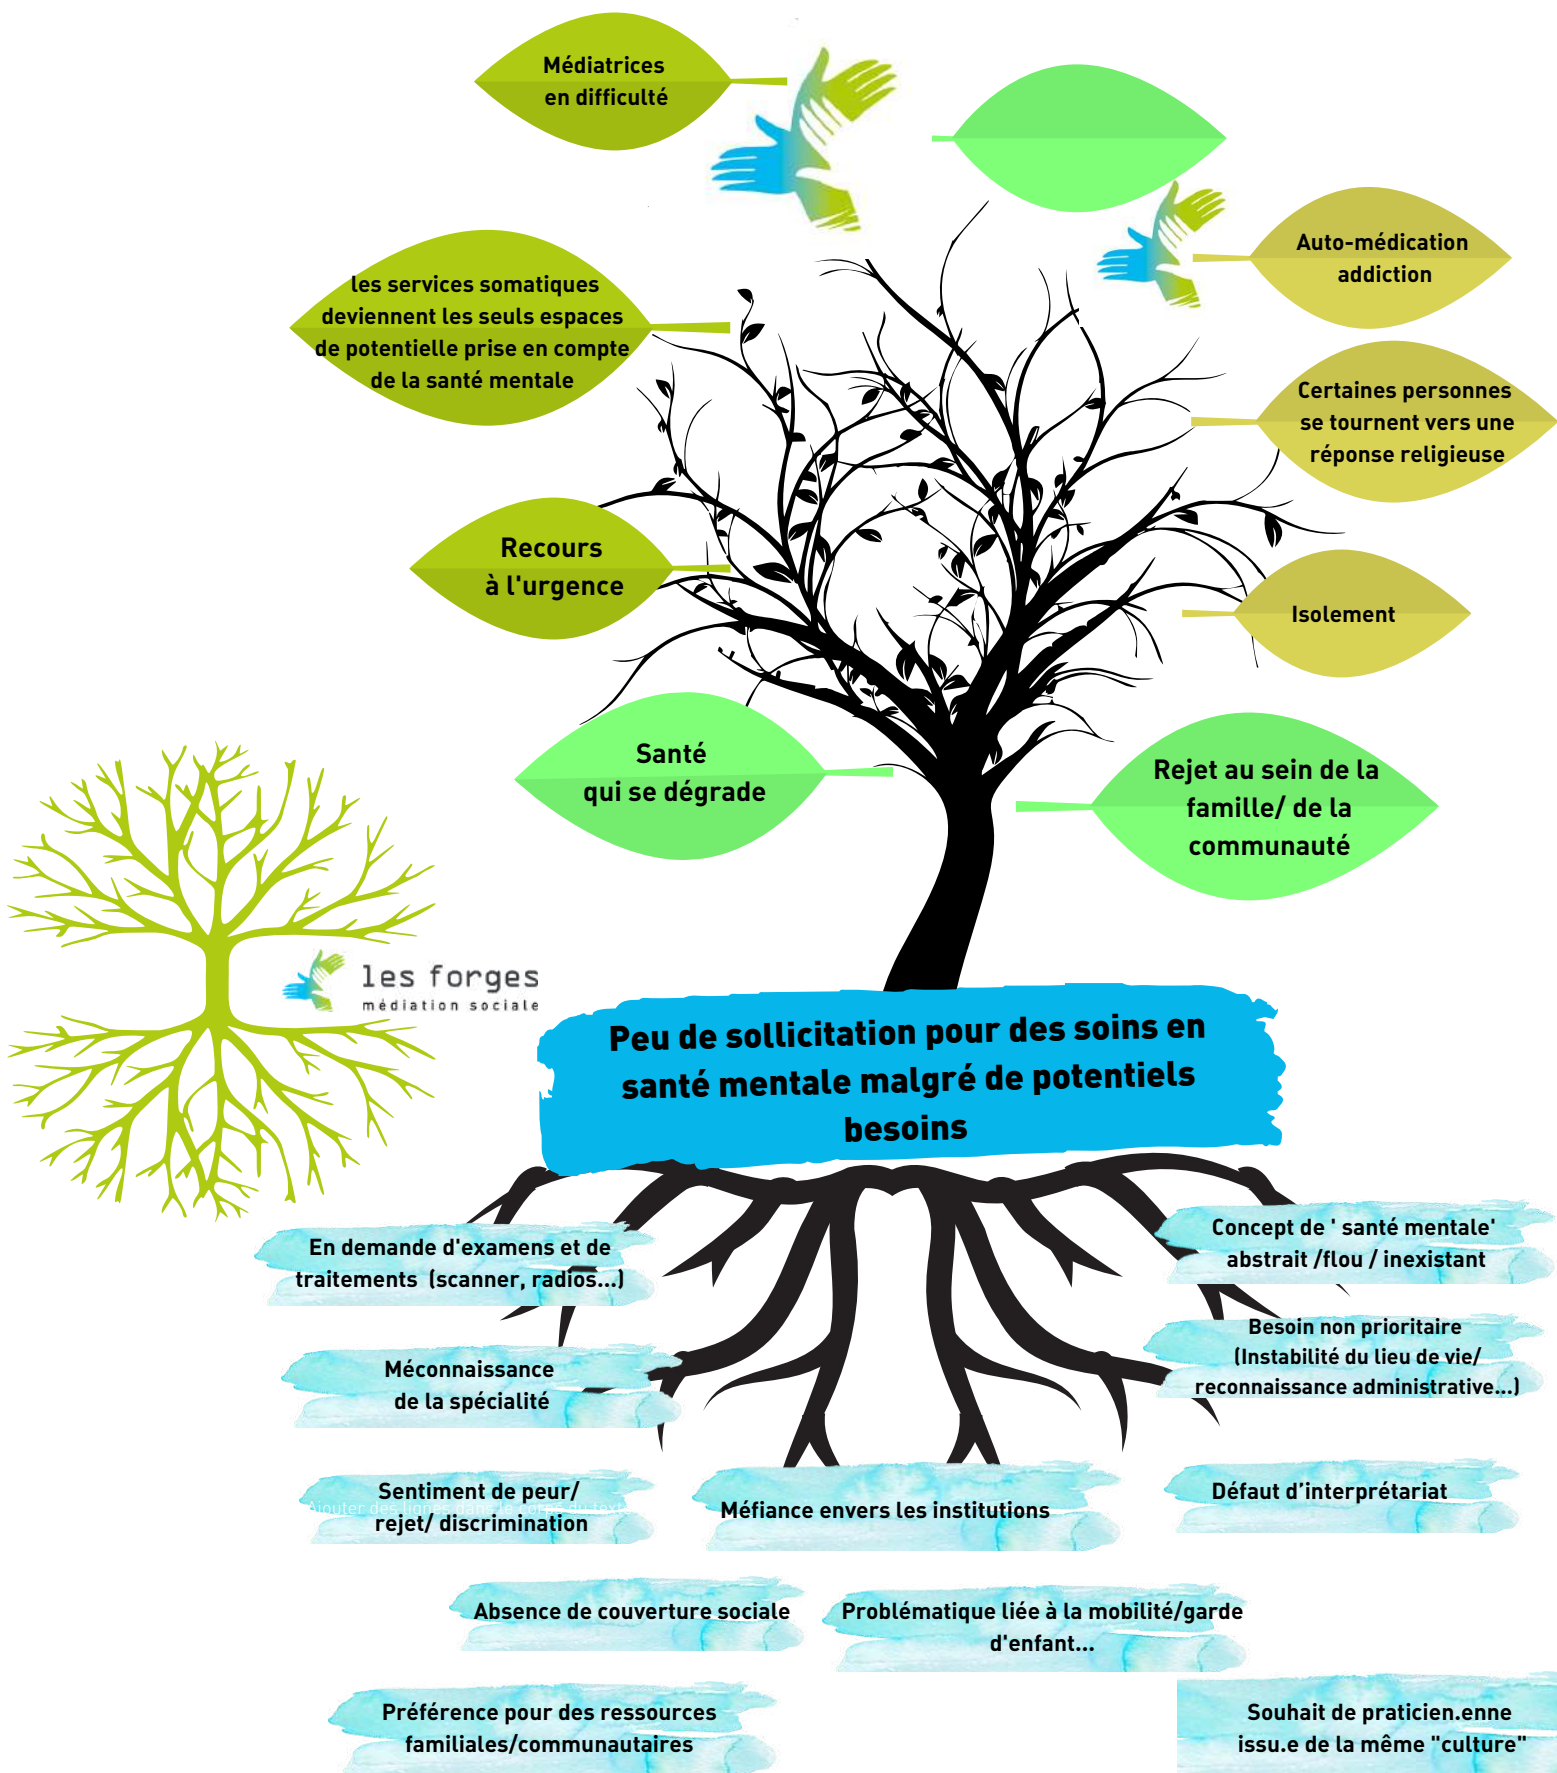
Médiatrices en difficulté

Auto-médication addiction

les services somatiques deviennent les seuls espaces de potentielle prise en compte de la santé mentale

Certaines personnes se tournent vers une réponse religieuse

Recours à l'urgence

Isolement

Santé qui se dégrade

Rejet au sein de la famille/ de la communauté

les forges
médiation sociale

Peu de sollicitation pour des soins en santé mentale malgré de potentiels besoins

En demande d'examens et de traitements (scanner, radios...)

Concept de ' santé mentale' abstrait /flou / inexistant

Méconnaissance de la spécialité

Besoin non prioritaire (Instabilité du lieu de vie/ reconnaissance administrative...)

Sentiment de peur/ rejet/ discrimination

Ajouter des lignes dans le corps du texte

Méfiance envers les institutions

Défaut d'interprétariat

Absence de couverture sociale

Problématique liée à la mobilité/garde d'enfant...

Préférence pour des ressources familiales/communautaires

Souhait de praticien.enne issu.e de la même "culture"